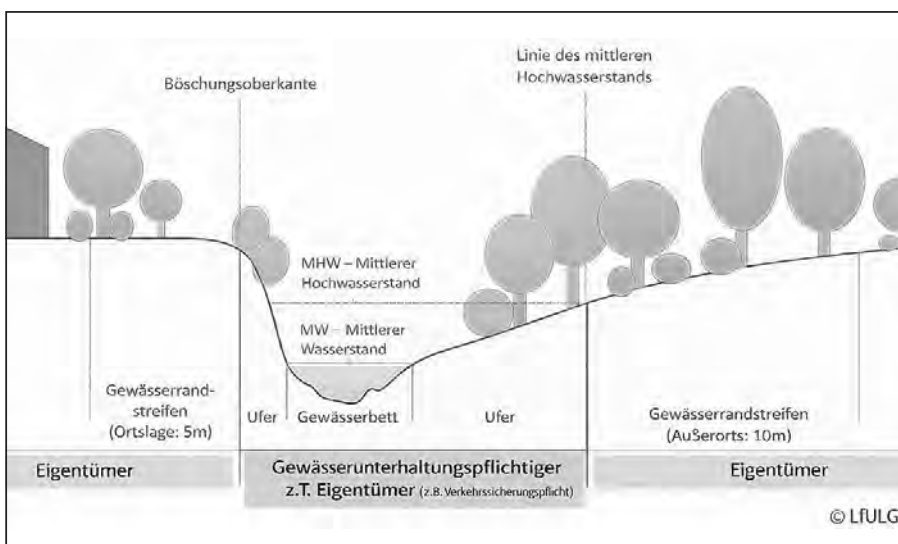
Böschungsoberkante

Linie des mittleren Hochwasserstands

MHW – Mittlerer Hochwasserstand

MW – Mittlerer Wasserstand

Gewässerrandstreifen (Ortslage: 5m)

Ufer

Gewässerbett

Ufer

Gewässerrandstreifen (AuЅerorts: 10m)

Eigentümer

Gewässerunterhaltungspflichtiger z.T. Eigentümer (z.B. Verkehrssicherungspflicht)

Eigentümer

© LfULG